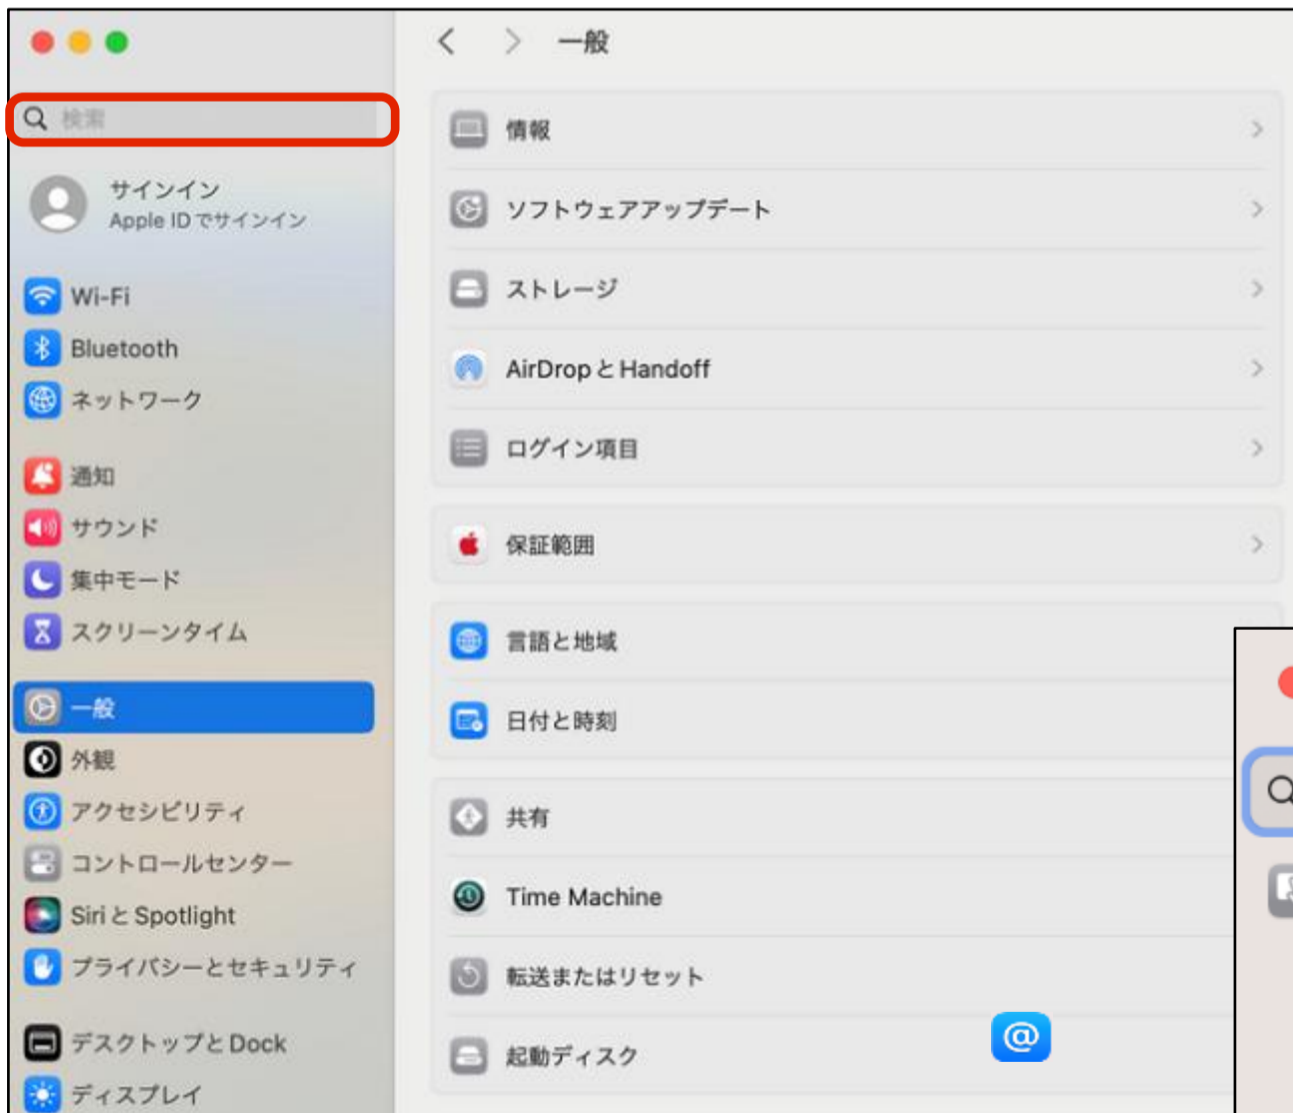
検索

サインイン
Apple ID でサインイン

Wi-Fi
Bluetooth
ネットワーク

通知
サウンド
集中モード
スクリーンタイム

一般
外観
アクセシビリティ
コントロールセンター
Siri と Spotlight
プライバシーとセキュリティ

デスクトップと Dock
ディスプレイ

一般

情報
ソフトウェアアップデート
ストレージ
AirDrop と Handoff
ログイン項目

保証範囲

言語と地域
日付と時刻

共有
Time Machine
転送またはリセット
起動ディスク

@